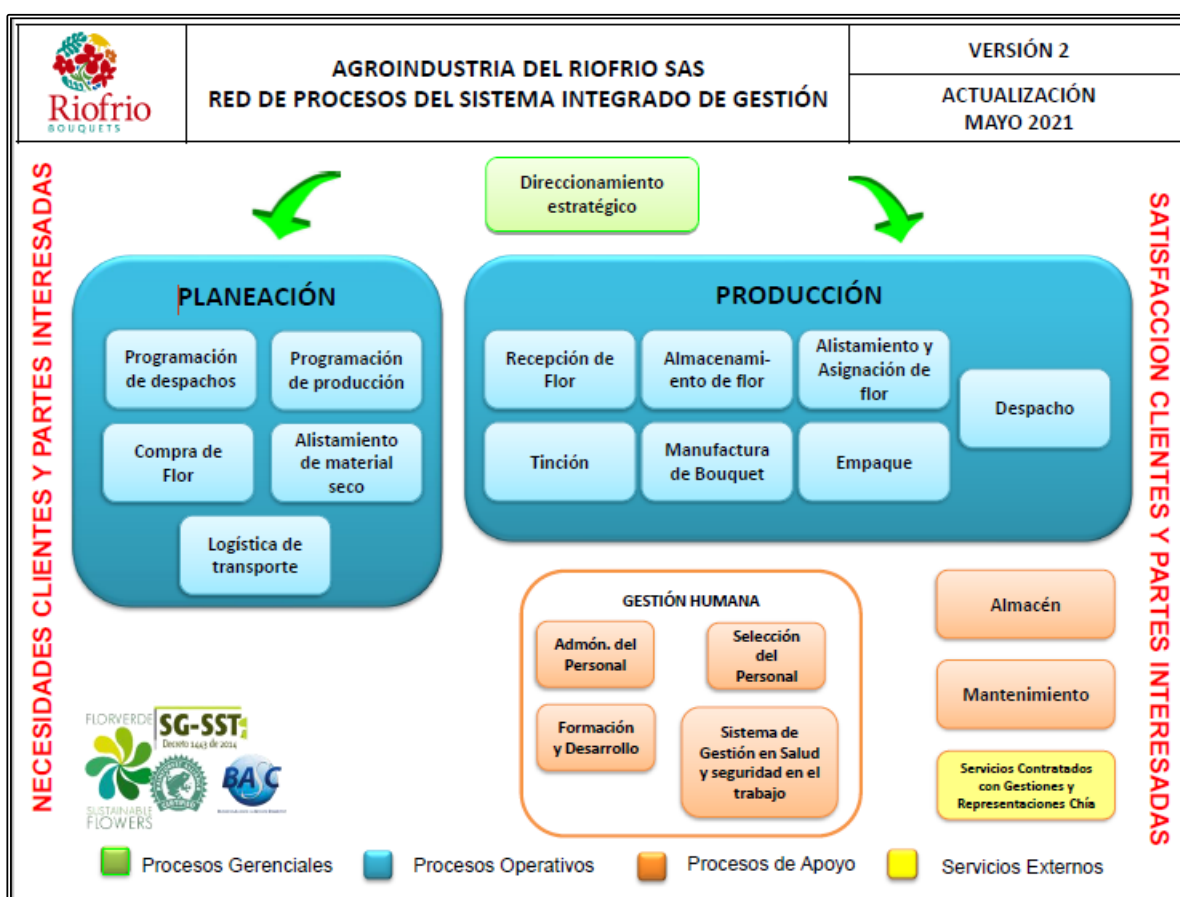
Riofrio
BOUQUETS

AGROINDUSTRIA DEL RIOFRIO SAS
RED DE PROCESOS DEL SISTEMA INTEGRADO DE GESTIÓN

VERSIÓN 2

ACTUALIZACIÓN
MAYO 2021

NECESIDADES CLIENTES Y PARTES INTERESADAS

Direccionamiento estratégico

PLANEACIÓN

Programación de despachos

Programación de producción

Compra de Flor

Alistamiento de material seco

Logística de transporte

PRODUCCIÓN

Recepción de Flor

Almacenamiento de flor

Alistamiento y Asignación de flor

Despacho

Tinción

Manufactura de Bouquet

Empaque

GESTIÓN HUMANA

Admón. del Personal

Selección del Personal

Formación y Desarrollo

Sistema de Gestión en Salud y seguridad en el trabajo

Almacén

Mantenimiento

Servicios Contratados con Gestiones y Representaciones Chía

SATISFACCION CLIENTES Y PARTES INTERESADAS

FLORVERDE
SUSTAINABLE FLOWERS

SG-SST
Decreto 1443 de 2014

BASC

Procesos Gerenciales

Procesos Operativos

Procesos de Apoyo

Servicios Externos